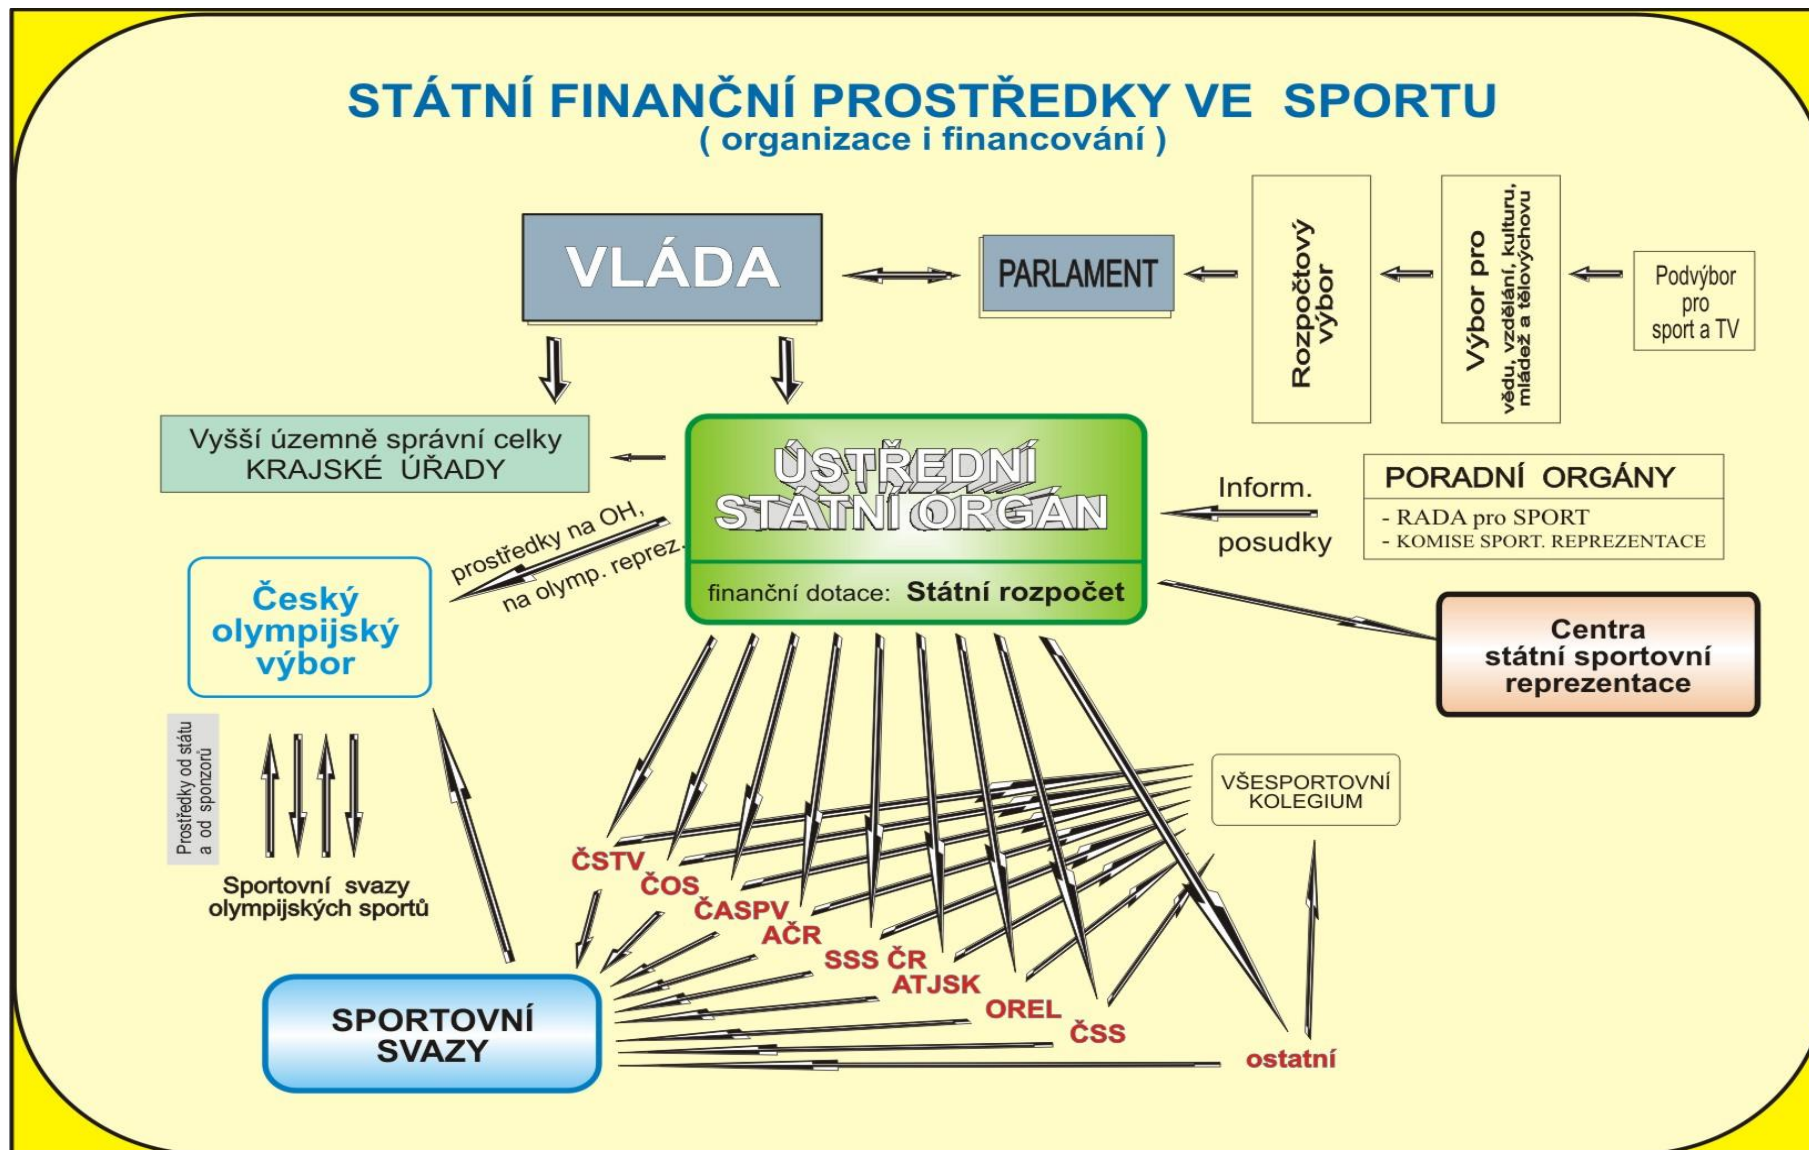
STÁTNÍ FINANČNÍ PROSTŘEDKY VE SPORTU
( organizace i financování )

VLÁDA

PARLAMENT

Rozpočtový výbor

Výbor pro vědu, vzdělání, kulturu, mládež a tělovýchovu

Podvýbor pro sport a TV

Vyšší územně správní celky
KRAJSKÉ ÚŘADY

ÚSTŘEDNÍ STÁTNÍ ORGÁN

finanční dotace: Státní rozpočet

Inform.
posudky

PORADNÍ ORGÁNY
- RADA pro SPORT
- KOMISE SPORT. REPREZENTACE

prostředky na OH, na olymp. reprez.

Český olympijský výbor

Centra státní sportovní reprezentace

Prostředky od státu a od sponzorů

Sportovní svazy olympijských sportů

VŠESPORTOVNÍ KOLEGIUM

ČSTV
ČOS
ČASPV
AČR
SSS ČR
ATJSK
OREL
ČSS
ostatní

SPORTOVNÍ SVAZY